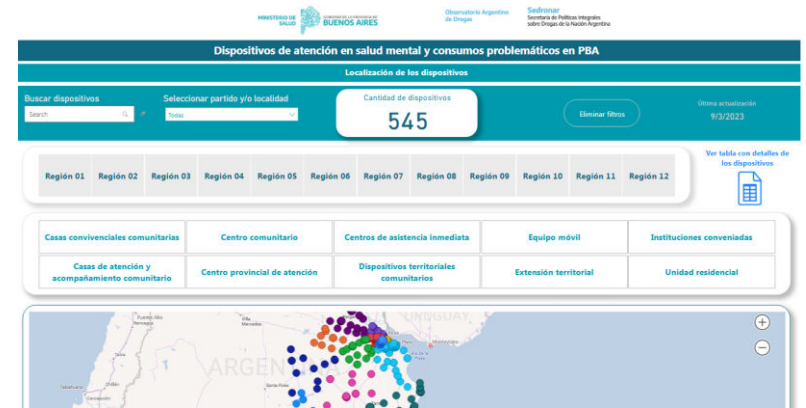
MINISTERIO DE SALUD GOBIERNO DE LA PROVINCIA DE BUENOS AIRES

Observatorio Argentino de Drogas

Sedronar
Secretaría de Políticas Integrales sobre Drogas de la Nación Argentina

Dispositivos de atención en salud mental y consumos problemáticos en PBA

Localización de los dispositivos

Buscar dispositivos
Search

Seleccionar partido y/o localidad
Todas

Cantidad de dispositivos
545

Eliminar filtros

Última actualización
9/3/2023

| Región 01 | Región 02 | Región 03 | Región 04 | Región 05 | Región 06 | Región 07 | Región 08 | Región 09 | Región 10 | Región 11 | Región 12 |
|---|---|---|---|---|---|---|---|---|---|---|---|

Ver tabla con detalles de los dispositivos

| Casas convivenciales comunitarias | Centro comunitario | Centros de asistencia inmediata | Equipo móvil | Instituciones conveniadas |
|---|---|---|---|---|
| Casas de atención y acompañamiento comunitario | Centro provincial de atención | Dispositivos territoriales comunitarios | Extensión territorial | Unidad residencial |

URUGUAY
ARGEN
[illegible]